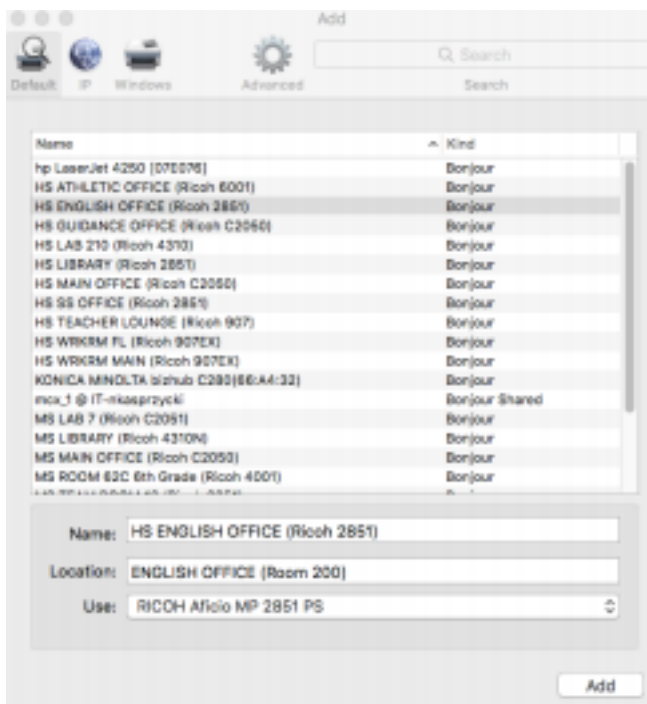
Add

Default IP Windows Advanced Search

Search

| Name | Kind |
|---|---|
| hp LaserJet 4250 [07E076] | Bonjour |
| HS ATHLETIC OFFICE (Ricoh 6001) | Bonjour |
| HS ENGLISH OFFICE (Ricoh 2851) | Bonjour |
| HS GUIDANCE OFFICE (Ricoh C2050) | Bonjour |
| HS LAB 210 (Ricoh 4310) | Bonjour |
| HS LIBRARY (Ricoh 2851) | Bonjour |
| HS MAIN OFFICE (Ricoh C2050) | Bonjour |
| HS SS OFFICE (Ricoh 2851) | Bonjour |
| HS TEACHER LOUNGE (Ricoh 907) | Bonjour |
| HS WRKRM FL (Ricoh 907EX) | Bonjour |
| HS WRKRM MAIN (Ricoh 907EX) | Bonjour |
| KONICA MINOLTA bizhub C280(66:A4:32) | Bonjour |
| mcx_1 @ IT-nkasprzycki | Bonjour Shared |
| MS LAB 7 (Ricoh C2051) | Bonjour |
| MS LIBRARY (Ricoh 4310N) | Bonjour |
| MS MAIN OFFICE (Ricoh C2050) | Bonjour |
| MS ROOM 62C 6th Grade (Ricoh 4001) | Bonjour |
| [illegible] | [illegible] |

Name: HS ENGLISH OFFICE (Ricoh 2851)

Location: ENGLISH OFFICE (Room 200)

Use: RICOH Aficio MP 2851 PS

Add